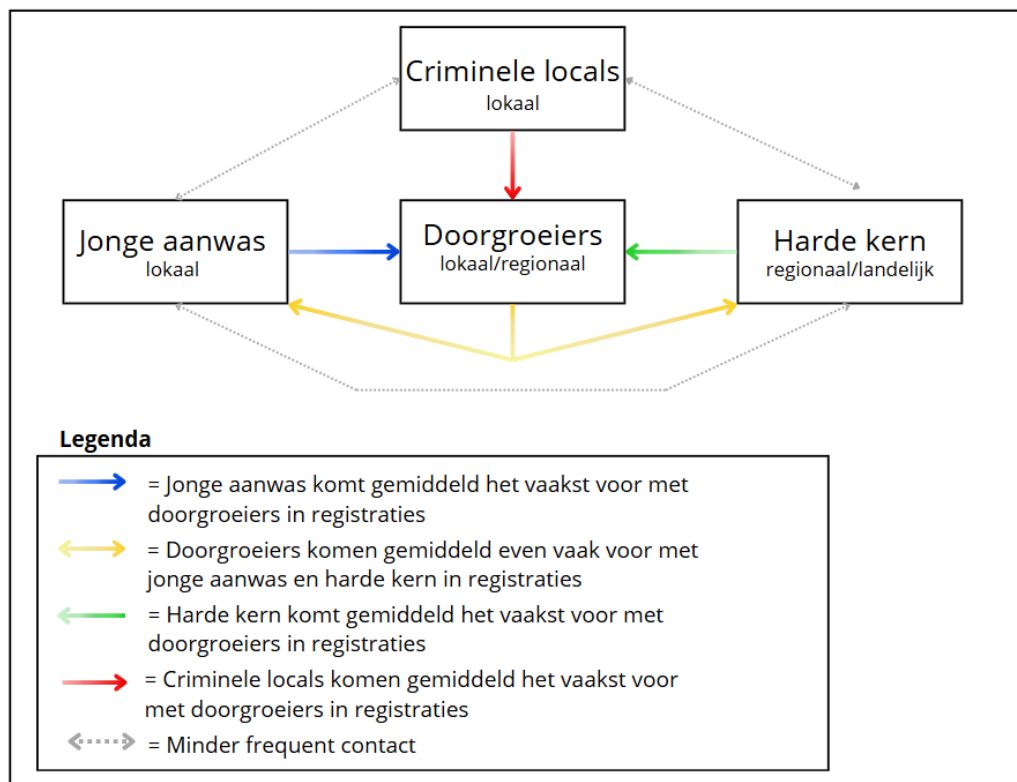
Criminele locals
lokaal

Jonge aanwas
lokaal

Doorgroeiers
lokaal/regionaal

Harde kern
regionaal/landelijk

Legenda

= Jonge aanwas komt gemiddeld het vaakst voor met doorgroeiers in registraties

= Doorgroeiers komen gemiddeld even vaak voor met jonge aanwas en harde kern in registraties

= Harde kern komt gemiddeld het vaakst voor met doorgroeiers in registraties

= Criminele locals komen gemiddeld het vaakst voor met doorgroeiers in registraties

= Minder frequent contact